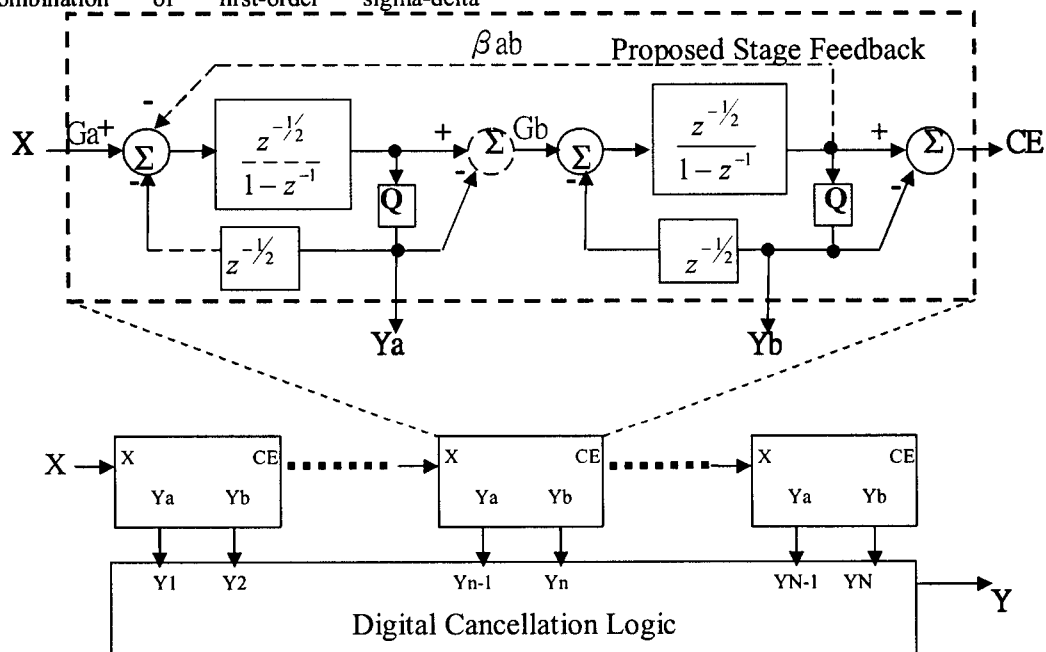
combination of first-order sigma-delta

$\beta$ab Proposed Stage Feedback

X Ga + $\Sigma$ - - $\frac{z^{-1/2}}{1-z^{-1}}$ + $\Sigma$ - Gb $\Sigma$ - $\frac{z^{-1/2}}{1-z^{-1}}$ + $\Sigma$ - CE

Q $z^{-1/2}$ Q $z^{-1/2}$

Ya Yb

X X CE X CE
Ya Yb CE Ya Yb Ya Yb

Y1 Y2 Yn-1 Yn YN-1 YN Y

Digital Cancellation Logic